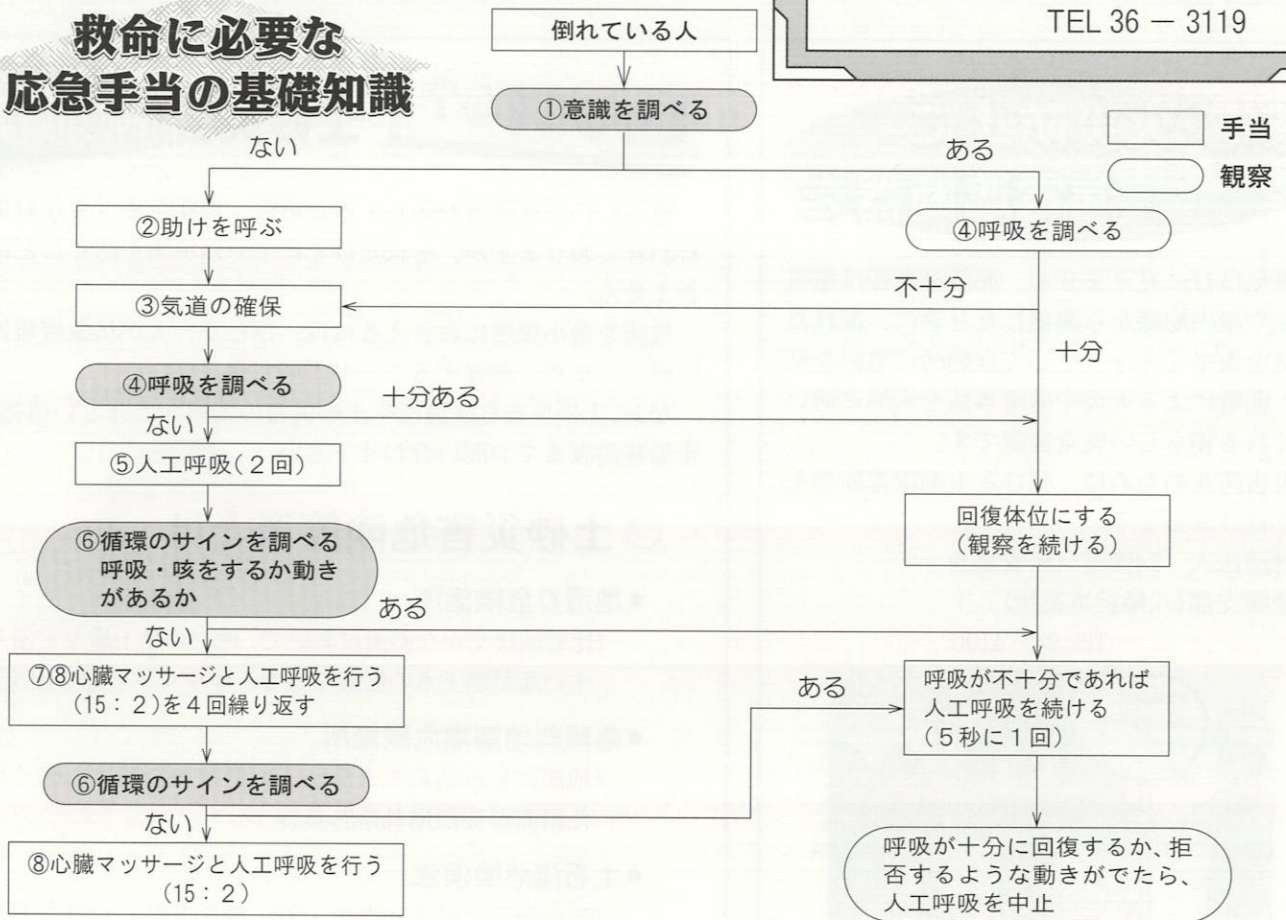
救命に必要な
応急手当の基礎知識

TEL 36 − 3119

倒れている人

①意識を調べる

ない

ある

手当

観察

②助けを呼ぶ

④呼吸を調べる

③気道の確保

不十分

十分

④呼吸を調べる

十分ある

ない

⑤人工呼吸（２回）

回復体位にする
（観察を続ける）

⑥循環のサインを調べる
呼吸・咳をするか動き
があるか

ある

ない

⑦⑧心臓マッサージと人工呼吸を行う
（15：２）を４回繰り返す

ある

呼吸が不十分であれば
人工呼吸を続ける
（５秒に１回）

⑥循環のサインを調べる

ない

⑧心臓マッサージと人工呼吸を行う
（15：２）

呼吸が十分に回復するか、拒否するような動きがでたら、人工呼吸を中止